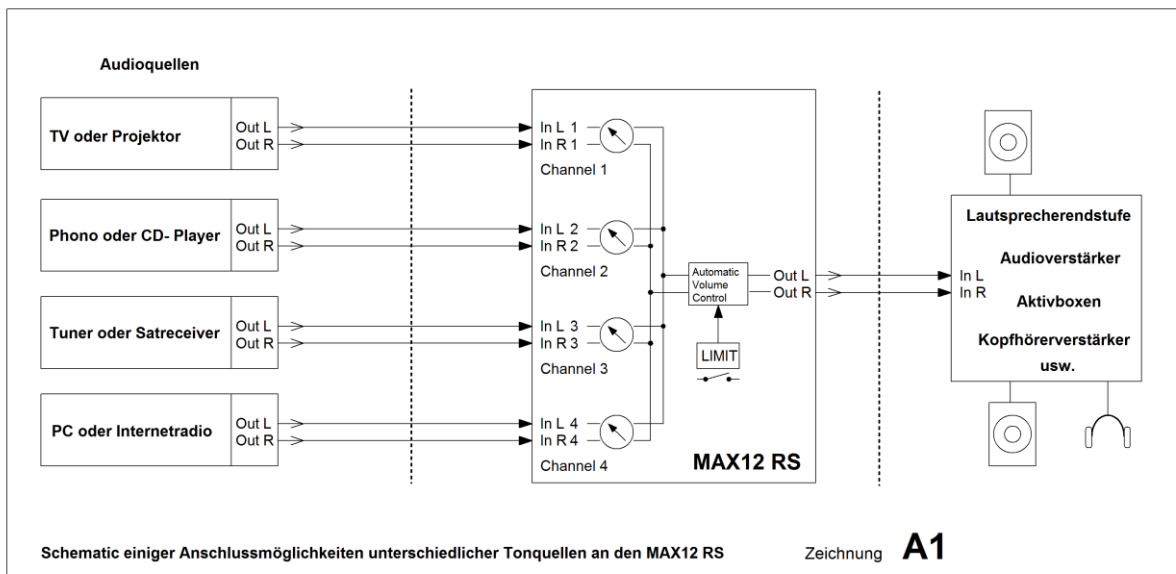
Audioquellen

TV oder Projektor
Out L
Out R

Phono oder CD- Player
Out L
Out R

Tuner oder Satreceiver
Out L
Out R

PC oder Internetradio
Out L
Out R

In L 1
In R 1
Channel 1

In L 2
In R 2
Channel 2

In L 3
In R 3
Channel 3

In L 4
In R 4
Channel 4

Automatic Volume Control

LIMIT

Out L
Out R

MAX12 RS

In L
In R

Lautsprecherendstufe

Audioverstärker

Aktivboxen

Kopfhörerverstärker

usw.

Schematic einiger Anschlussmöglichkeiten unterschiedlicher Tonquellen an den MAX12 RS

Zeichnung A1